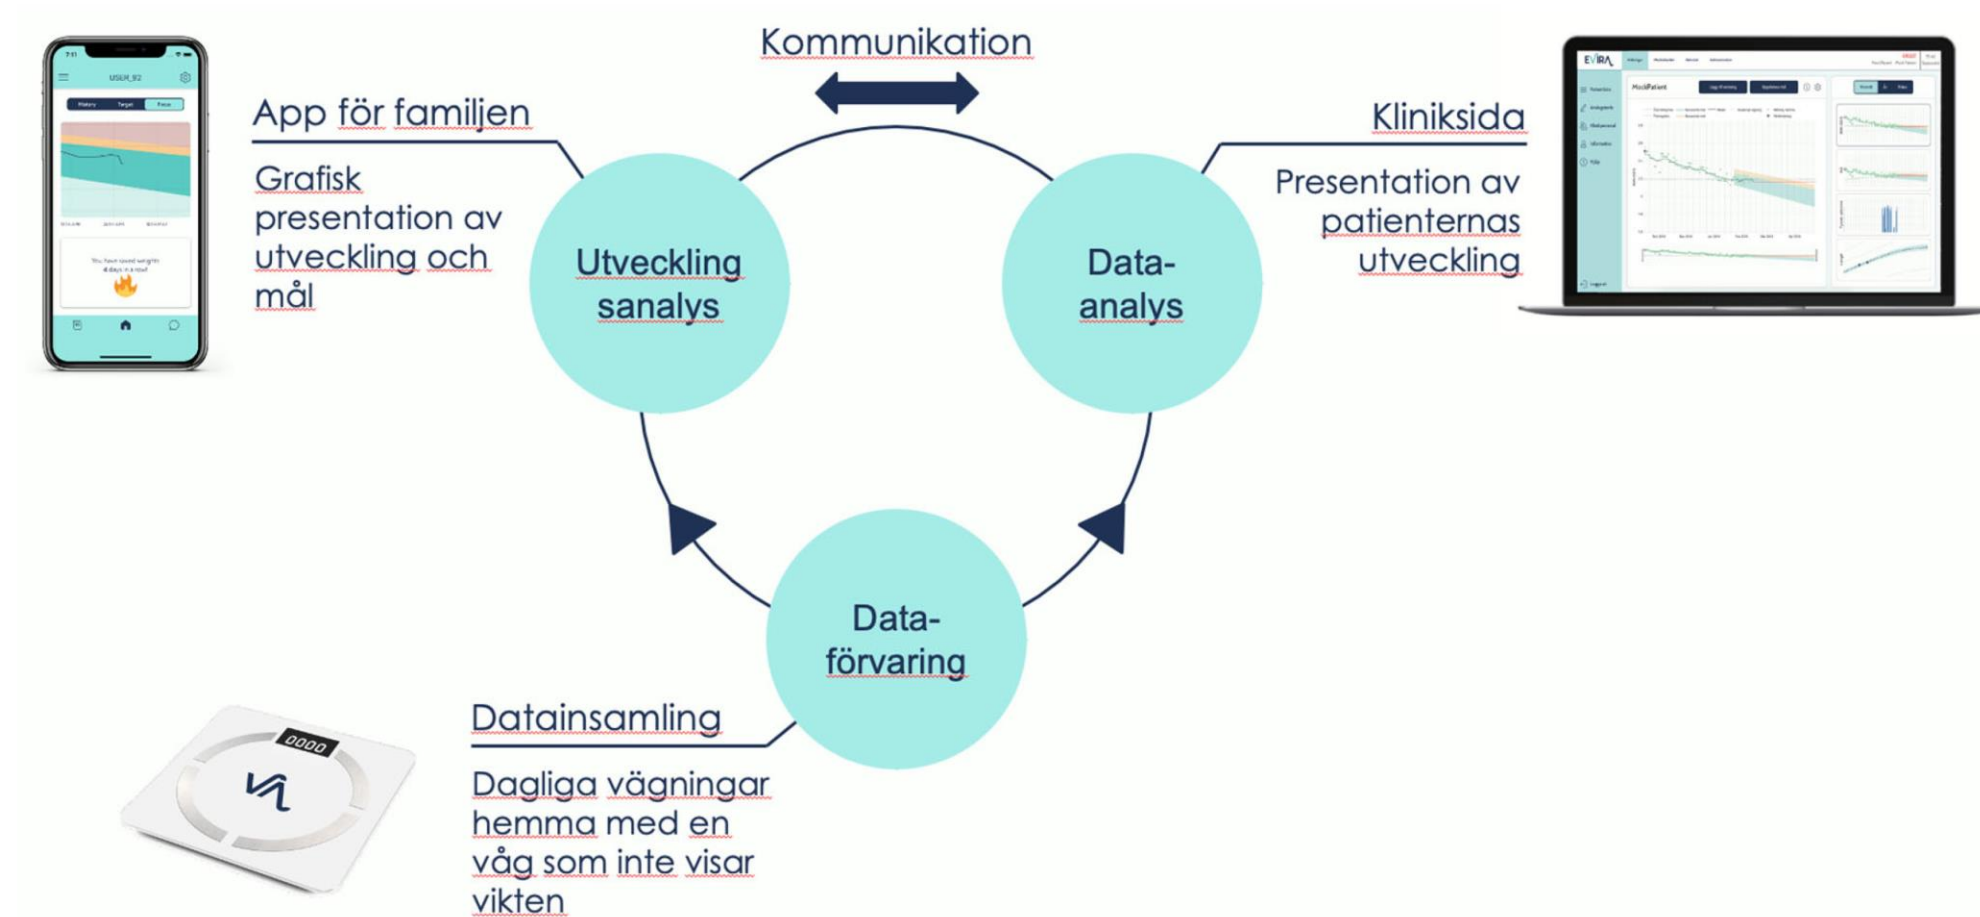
Kommunikation

App för familjen

Grafisk presentation av utveckling och mål

Utveckling sanalys

Data-analys

Kliniksida

Presentation av patienternas utveckling

Data-förvaring

Datainsamling

Dagliga vägningar hemma med en våg som inte visar vikten

USER_82

History Target Focus

You have saved weight 4 days in a row!

EVIRA

MockPatient

0000